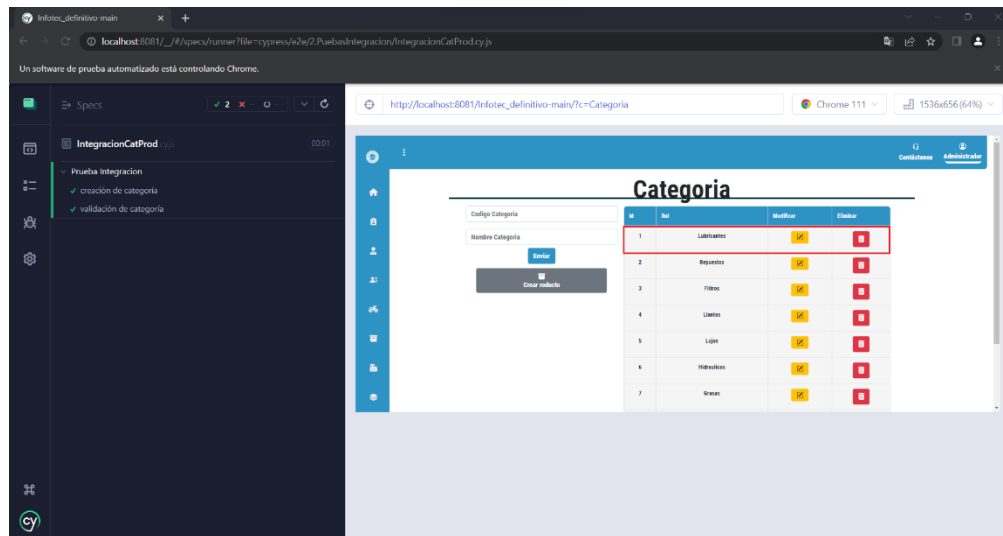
Infotec_definitivo-main × +

localhost:8081/__/#/specs/runner?file=cypress/e2e/2.PuebasIntegracion/IntegracionCatProd.cy.js

Un software de prueba automatizado está controlando Chrome.

Specs ✓ 2 × -- O -- C

IntegracionCatProd.cy.js 00:01

Prueba Integracion
✓ creación de categoría
✓ validación de categoría

http://localhost:8081/Infotec_definitivo-main/?c=Categoria Chrome 111 1536x656 (64%)

Contáctenos Administrador

Categoria

Codigo Categoria

Nombre Categoria

Enviar

Crear roducto

| Id | Rol | Modificar | Eliminar |
|---|---|---|---|
| 1 | Lubricantes | | |
| 2 | Repuestos | | |
| 3 | Filtros | | |
| 4 | Llantas | | |
| 5 | Lujos | | |
| 6 | Hidraulicos | | |
| 7 | Grasas | | |